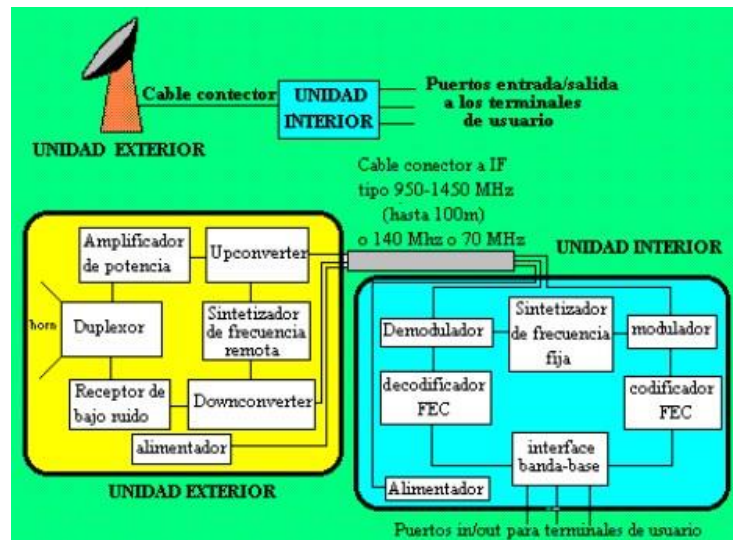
Cable contector

UNIDAD INTERIOR

Puertos entrada/salida a los terminales de usuario

UNIDAD EXTERIOR

Cable conector a IF tipo 950-1450 MHz (hasta 100m) o 140 Mhz o 70 MHz

UNIDAD INTERIOR

Amplificador de potencia

Upconverter

horn

Duplexor

Sintetizador de frecuencia remota

Receptor de bajo ruido

Downconverter

alimentador

UNIDAD EXTERIOR

Demodulador

Sintetizador de frecuencia fija

modulador

decodificador FEC

codificador FEC

interface banda-base

Alimentador

Puertos in/out para terminales de usuario